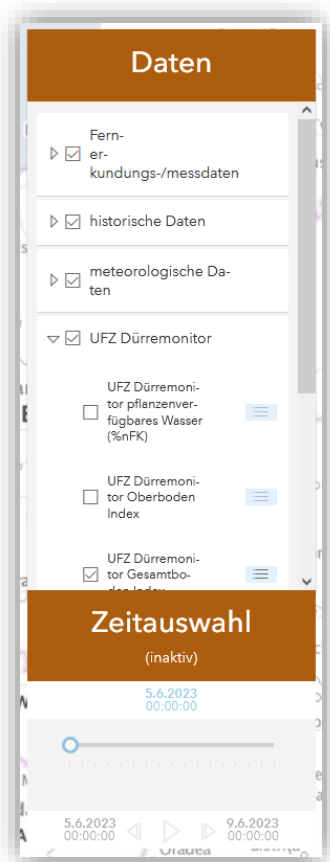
Daten

Fernerkundungs-/messdaten

historische Daten

meteorologische Daten

UFZ Dürremonitor

UFZ Dürremonitor pflanzenverfügbares Wasser (%nFK)

UFZ Dürremonitor Oberboden Index

UFZ Dürremonitor Gesamtboden Index

Zeitauswahl

(inaktiv)

5.6.2023
00:00:00

5.6.2023
00:00:00

9.6.2023
00:00:00

Oradea